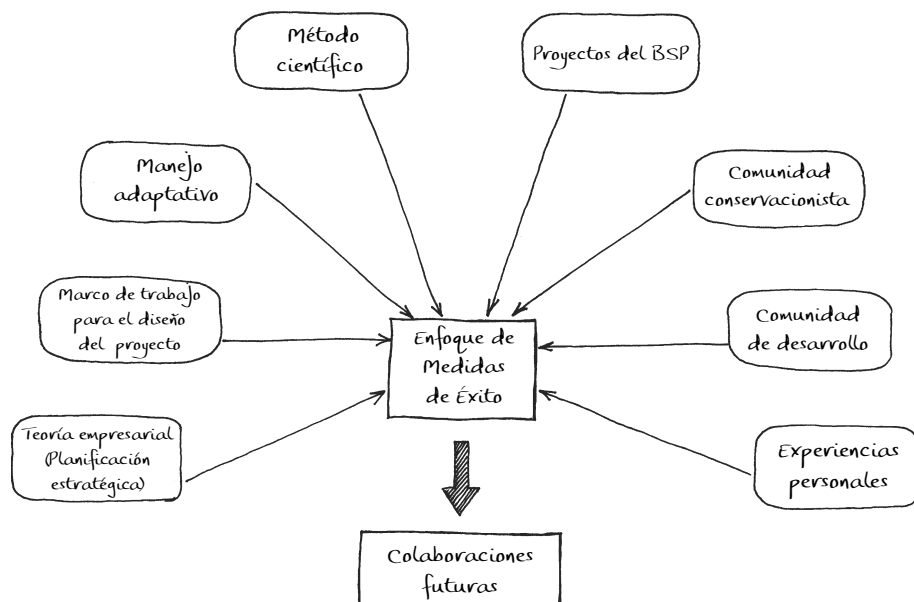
Método científico

Proyectos del BSP

Manejo adaptativo

Comunidad conservacionista

Marco de trabajo para el diseño del proyecto

Enfoque de Medidas de Éxito

Comunidad de desarrollo

Teoría empresarial (Planificación estratégica)

Experiencias personales

Colaboraciones futuras